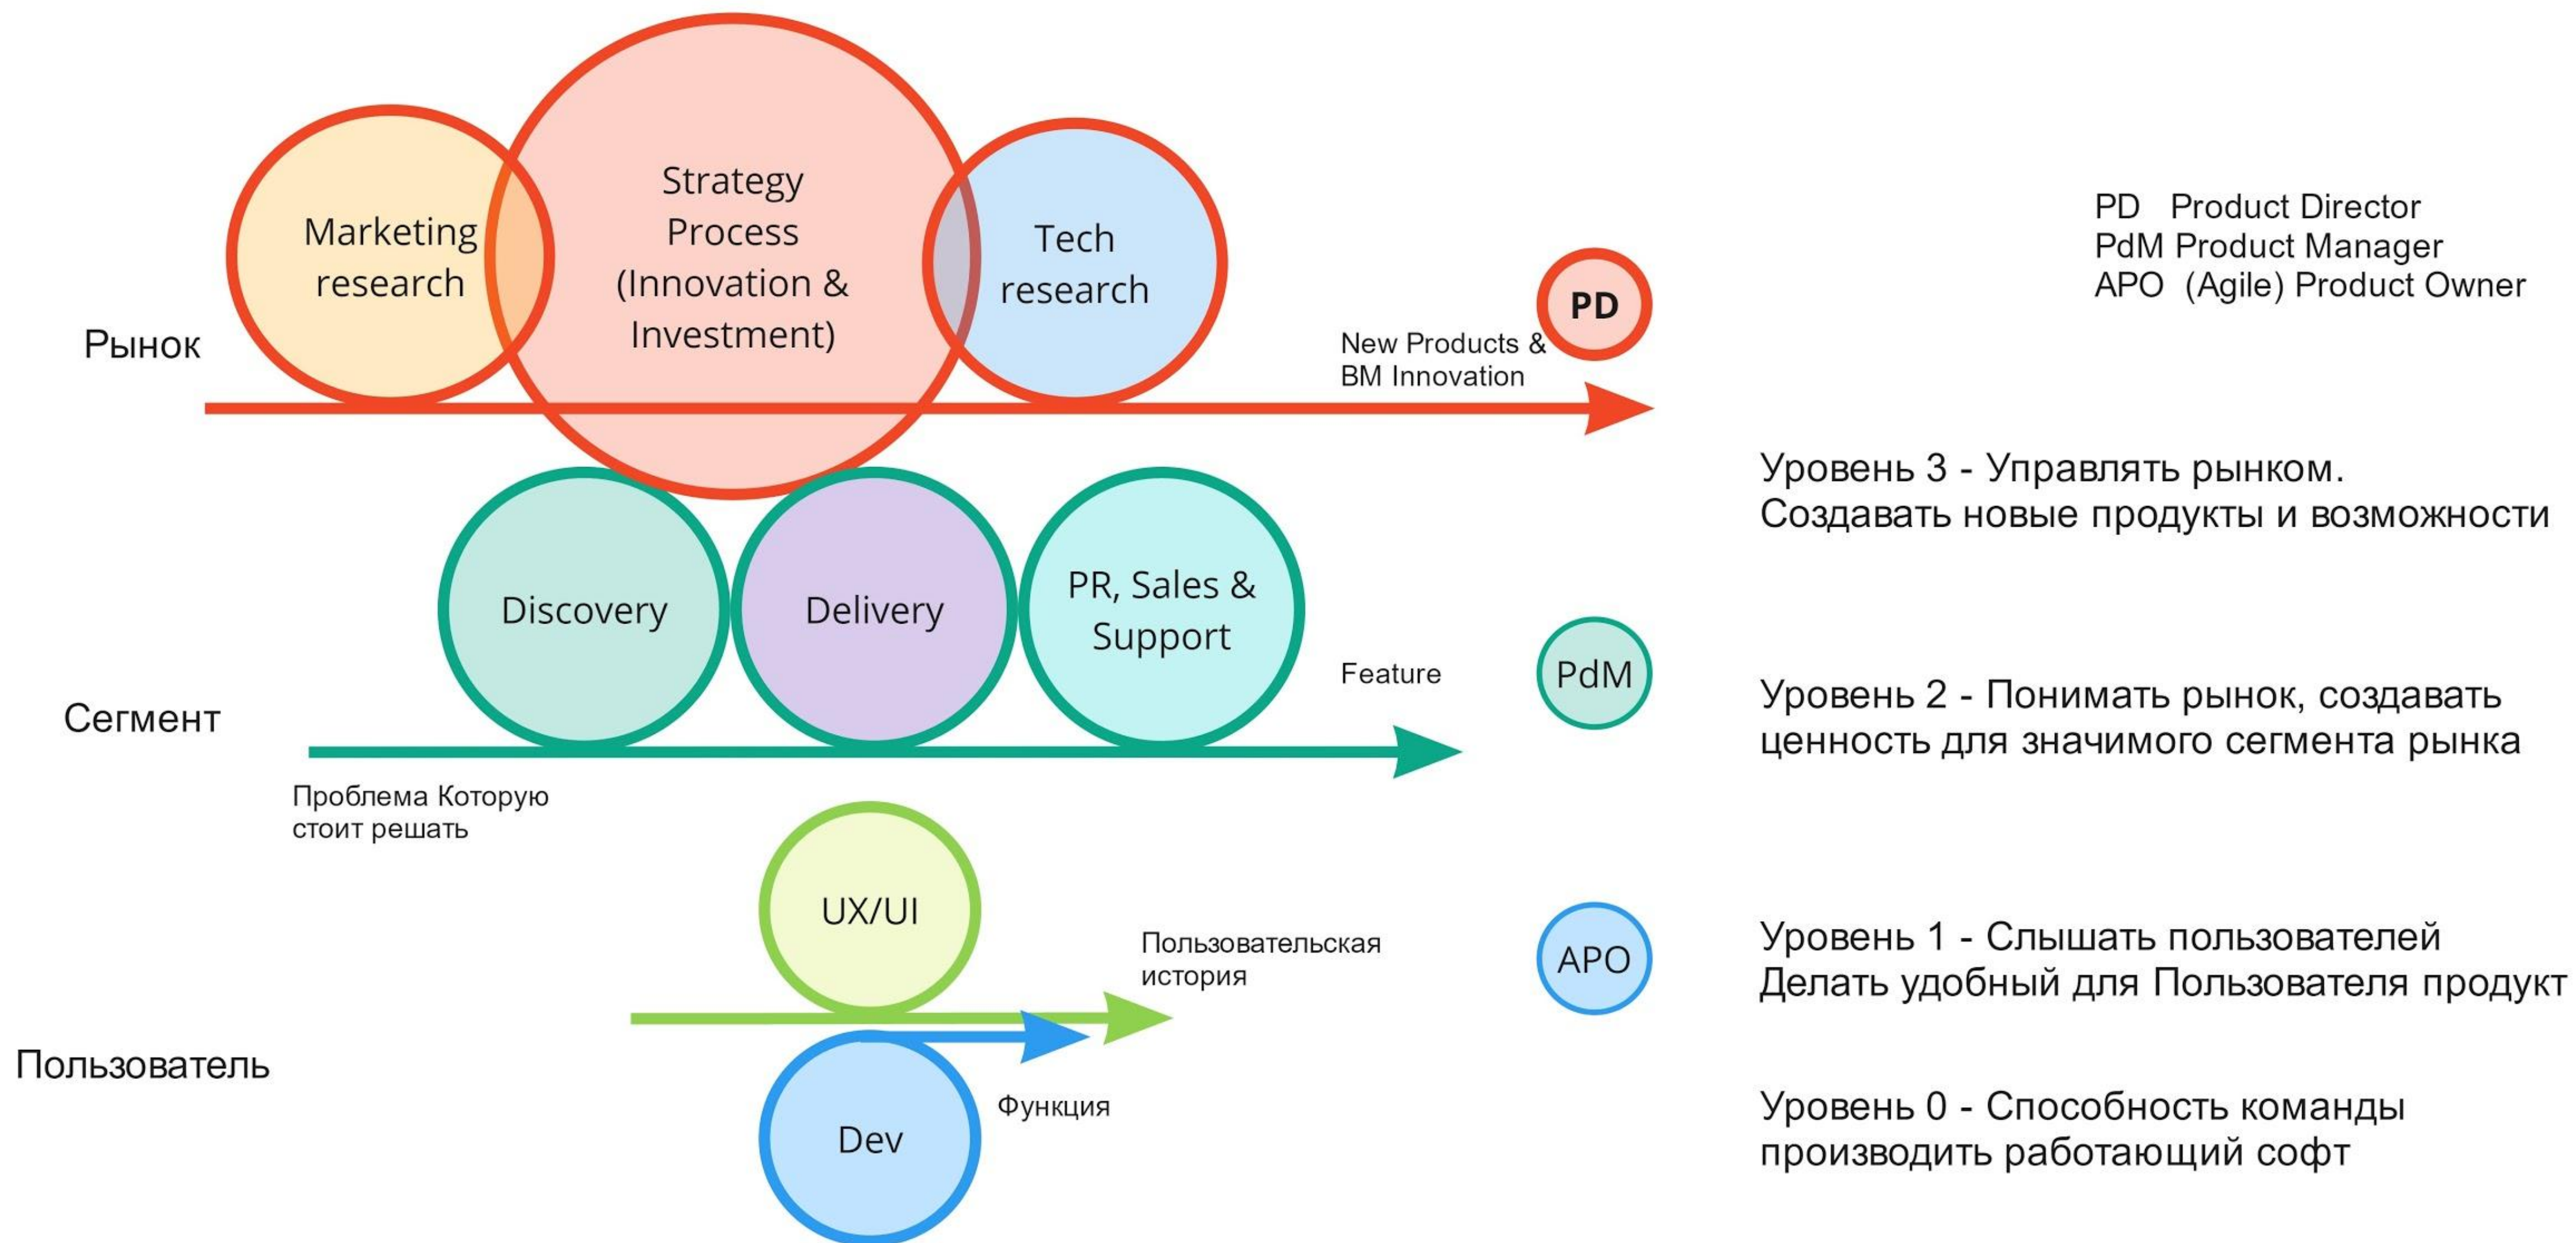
PD Product Director
PdM Product Manager
APO (Agile) Product Owner

Marketing research

Strategy Process (Innovation & Investment)

Tech research

Рынок

New Products & BM Innovation

PD

Уровень 3 - Управлять рынком. Создавать новые продукты и возможности

Discovery

Delivery

PR, Sales & Support

Feature

PdM

Сегмент

Уровень 2 - Понимать рынок, создавать ценность для значимого сегмента рынка

Проблема Которую стоит решать

UX/UI

Пользовательская история

APO

Уровень 1 - Слышать пользователей Делать удобный для Пользователя продукт

Пользователь

Dev

Функция

Уровень 0 - Способность команды производить работающий софт